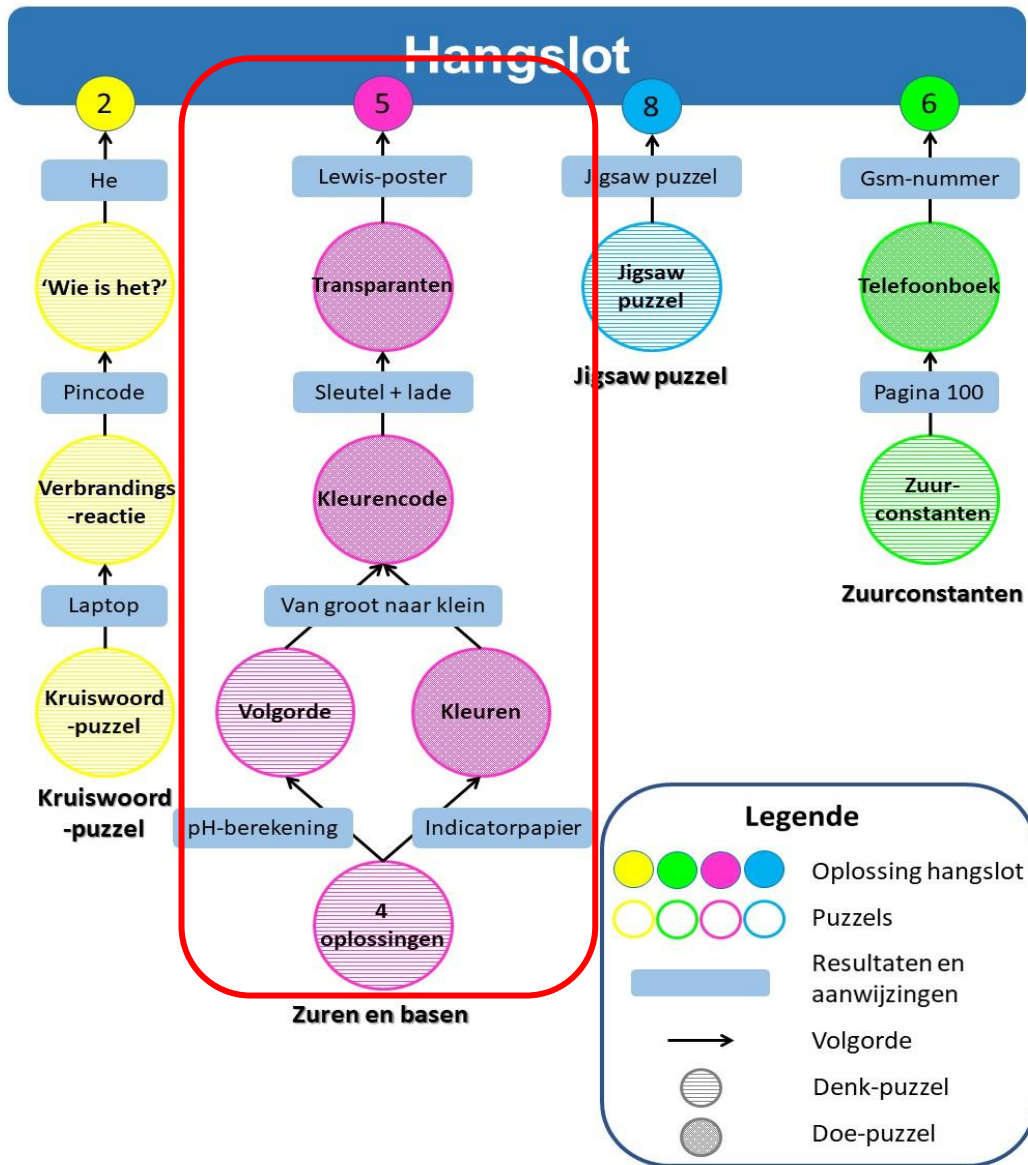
Hangslot

2

He

'Wie is het?'

Pincode

Verbrandings-reactie

Laptop

Kruiswoord-puzzel

Kruiswoord-puzzel

5

Lewis-poster

Transparanten

Sleutel + lade

Kleurencode

Van groot naar klein

Volgorde

Kleuren

pH-berekening

Indicatorpapier

4 oplossingen

Zuren en basen

8

Jigsaw puzzel

Jigsaw puzzel

Jigsaw puzzel

6

Gsm-nummer

Telefoonboek

Pagina 100

Zuur-constanten

Zuurconstanten

Legende

Oplossing hangslot

Puzzels

Resultaten en aanwijzingen

Volgorde

Denk-puzzel

Doe-puzzel